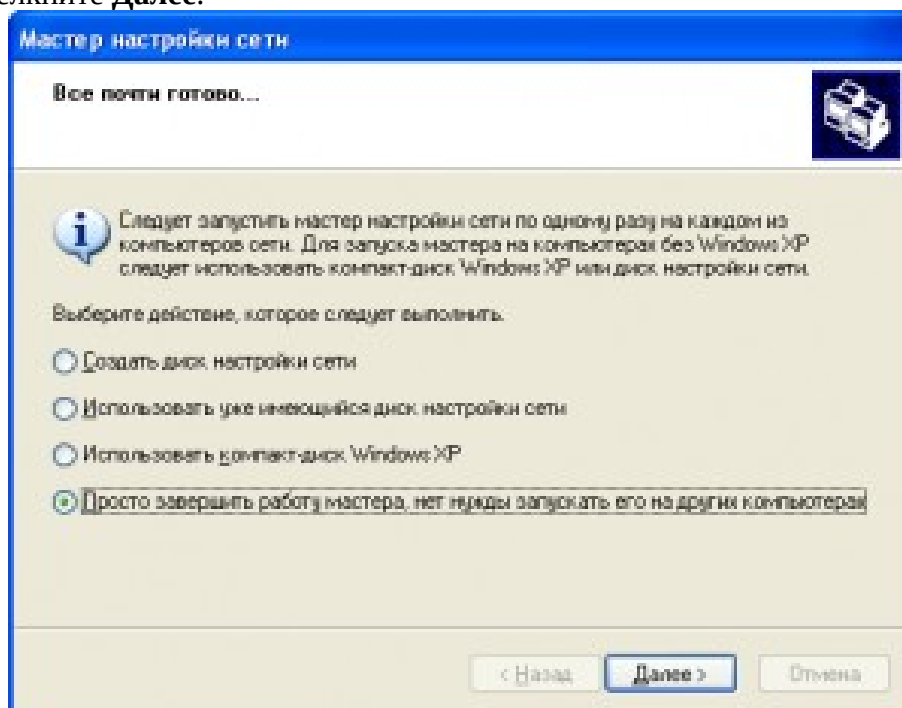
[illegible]елкните **Далее**.

Мастер настройки сети

Все почти готово...

Следует запустить мастер настройки сети по одному разу на каждом из компьютеров сети. Для запуска мастера на компьютерах без Windows XP следует использовать компакт-диск Windows XP или диск настройки сети.

Выберите действие, которое следует выполнить.

Создать диск настройки сети

Использовать уже имеющийся диск настройки сети

Использовать компакт-диск Windows XP

Просто завершить работу мастера, нет нужды запускать его на других компьютерах

< Назад | Далее > | Отмена